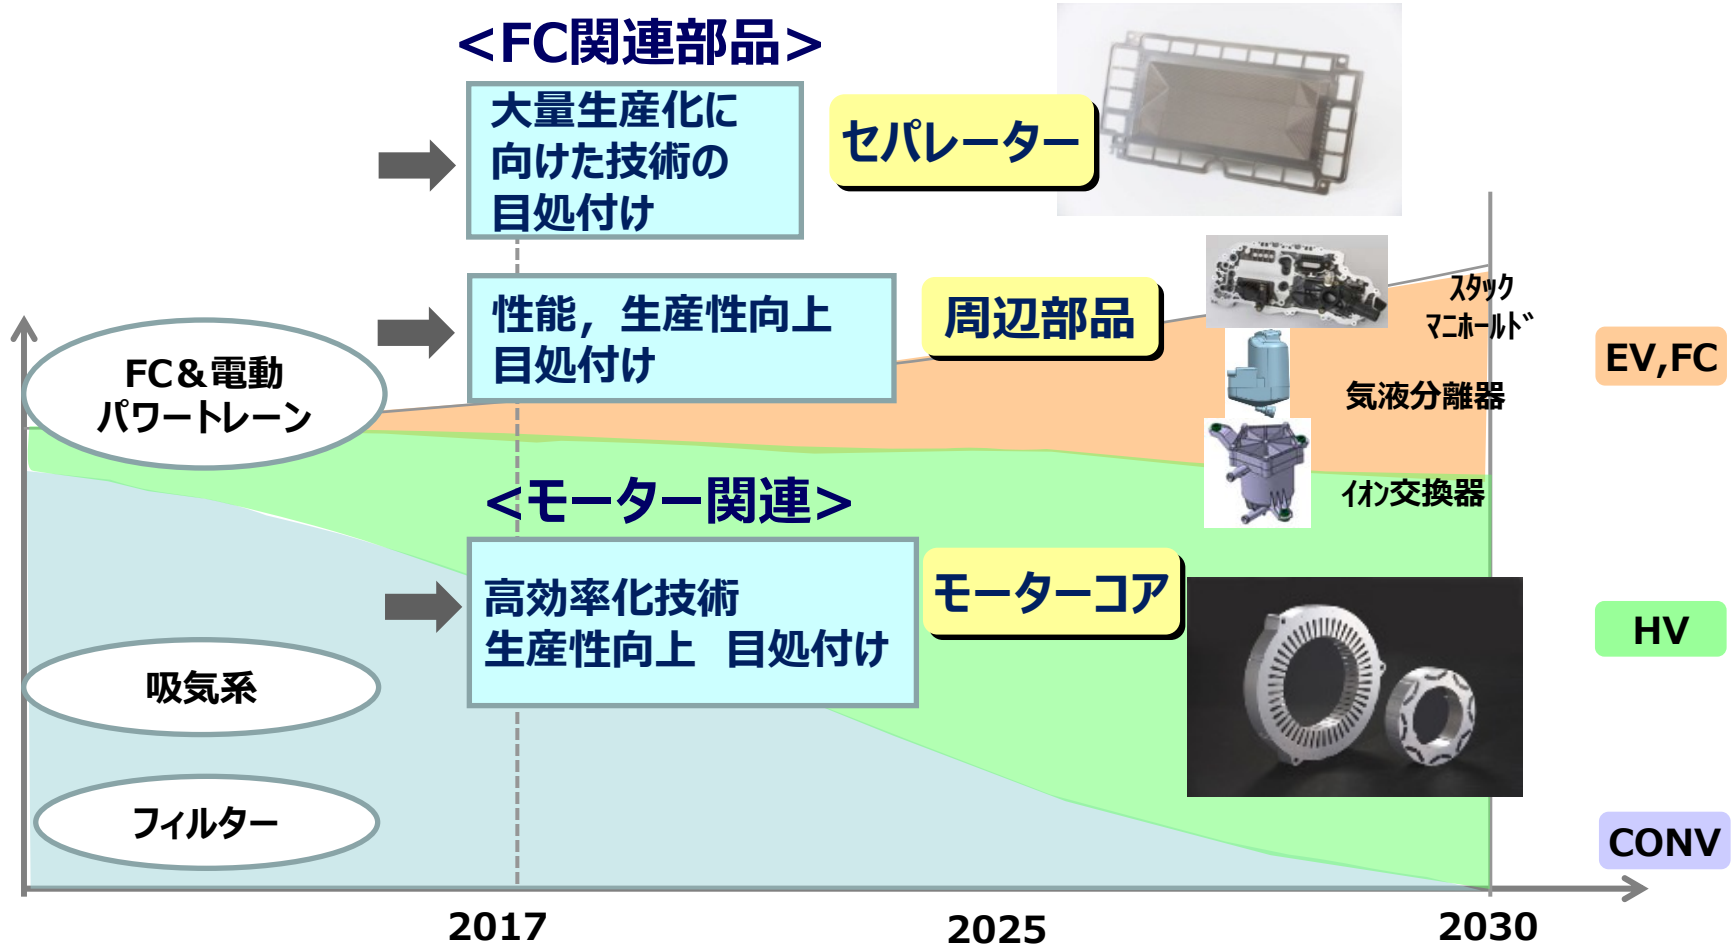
<FC関連部品>

大量生産化に向けた技術の目処付け

セパレーター

性能，生産性向上目処付け

周辺部品

ｽﾀｯｸ
ﾏﾆﾎｰﾙﾄﾞ

EV,FC

気液分離器

FC＆電動パワートレーン

ｲｵﾝ交換器

<モーター関連>

高効率化技術
生産性向上　目処付け

モーターコア

HV

吸気系

フィルター

CONV

2017

2025

2030